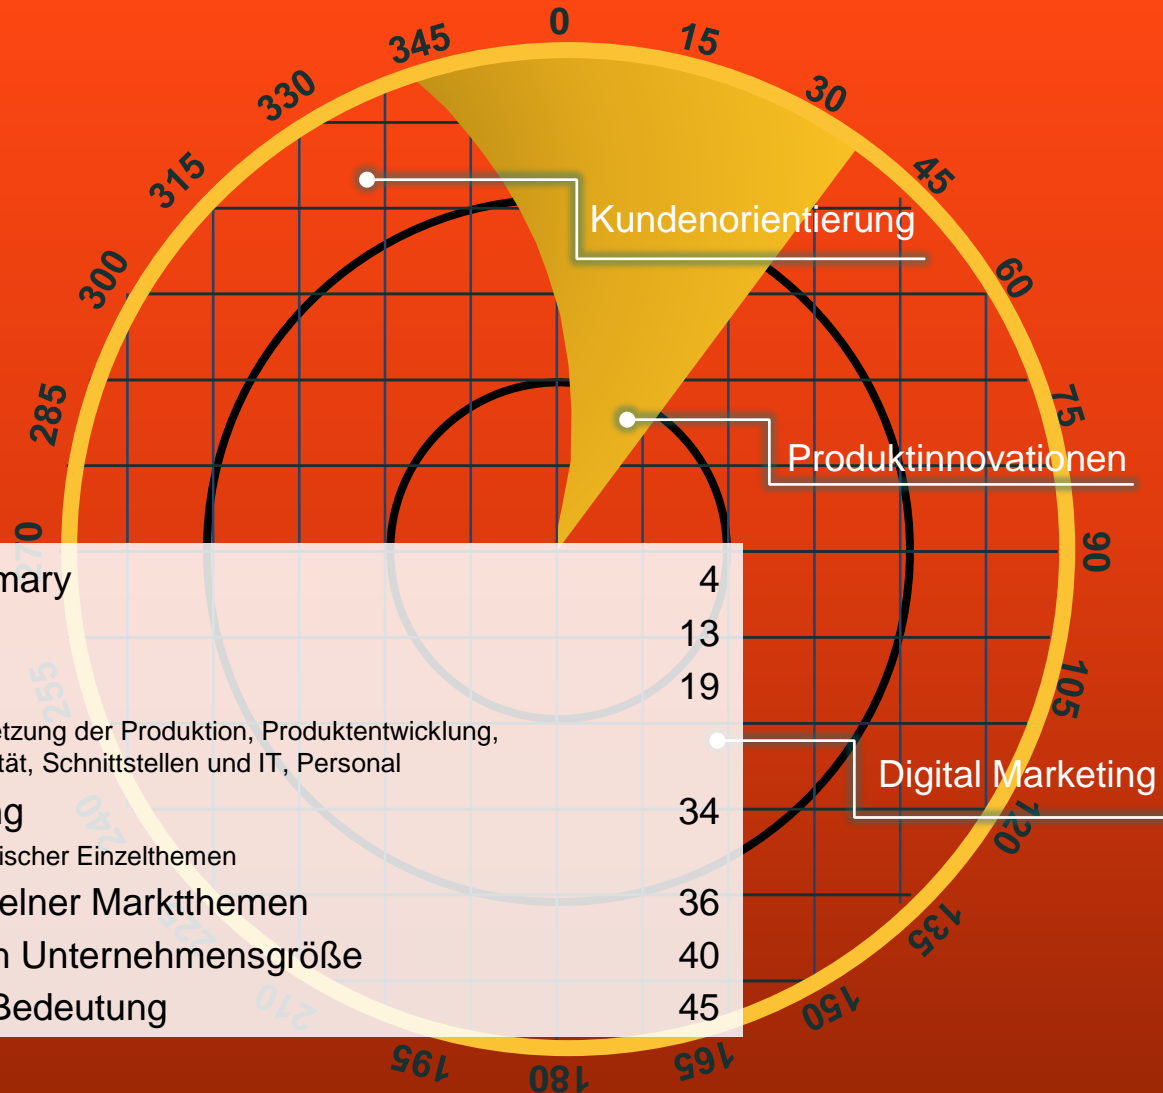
0
15
30
45
60
75
90
105
120
135
150
165
180
195
210
240
255
270
285
300
315
330
345

Kundenorientierung

Produktinnovationen

Digital Marketing

mary 4
13
19
etzung der Produktion, Produktentwicklung, tät, Schnittstellen und IT, Personal
g 34
ischer Einzelthemen
elner Marktthemen 36
n Unternehmensgröße 40
Bedeutung 45